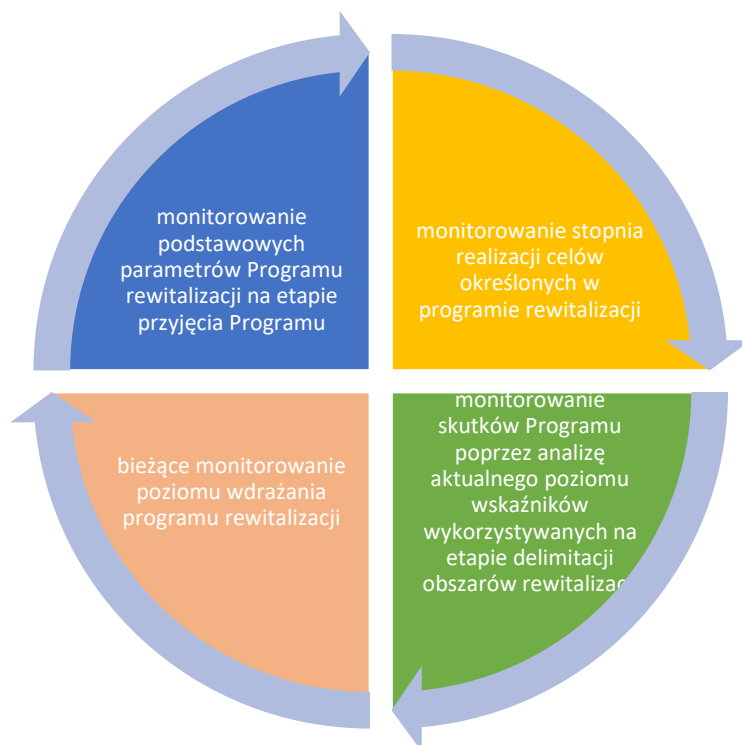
monitorowanie podstawowych parametrów Programu rewitalizacji na etapie przyjęcia Programu

monitorowanie stopnia realizacji celów określonych w programie rewitalizacji

monitorowanie skutków Programu poprzez analizę aktualnego poziomu wskaźników wykorzystywanych na etapie delimitacji obszarów rewitaliza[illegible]

bieżące monitorowanie poziomu wdrażania programu rewitalizacji